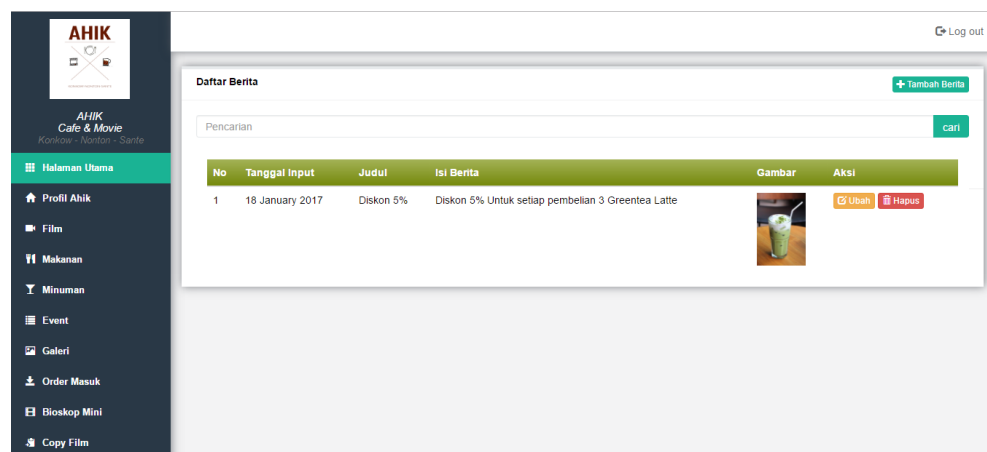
AHIK

AHIK
Cafe & Movie
Konkow - Nonton - Sante

Halaman Utama
Profil Ahik
Film
Makanan
Minuman
Event
Galeri
Order Masuk
Bioskop Mini
Copy Film

Log out

Daftar Berita

Tambah Berita

Pencarian

cari

| No | Tanggal Input | Judul | Isi Berita | Gambar | Aksi |
|---|---|---|---|---|---|
| 1 | 18 January 2017 | Diskon 5% | Diskon 5% Untuk setiap pembelian 3 Greentea Latte | | Ubah Hapus |